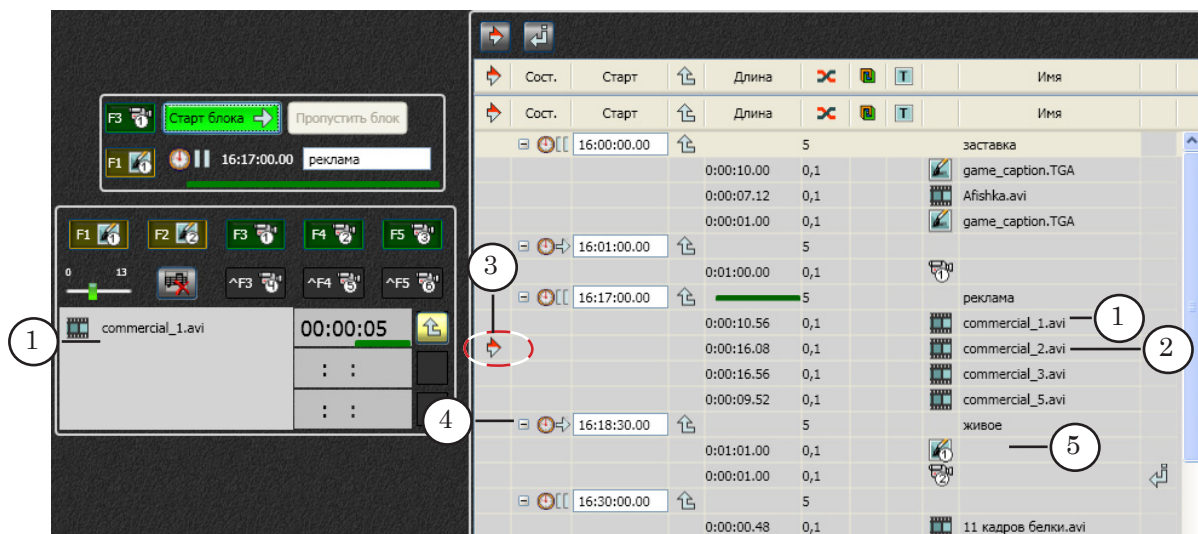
F3 Старт блока Пропустить блок

F1 16:17:00.00 реклама

F1 F2 F3 F4 F5

0 13

^F3 ^F4 ^F5

1 commercial_1.avi 00:00:05

: :

: :

| | Сост. | Старт | | Длина | | | | | Имя |
|---|---|---|---|---|---|---|---|---|---|
| | Сост. | Старт | | Длина | | | | | Имя |
| | | 16:00:00.00 | | | 5 | | | | заставка |
| | | | | 0:00:10.00 | 0,1 | | | | game_caption.TGA |
| | | | | 0:00:07.12 | 0,1 | | | | Afishka.avi |
| | | | | 0:00:01.00 | 0,1 | | | | game_caption.TGA |
| | | 16:01:00.00 | | | 5 | | | | |
| | | | | 0:01:00.00 | 0,1 | | | | |
| | | 16:17:00.00 | | | 5 | | | | реклама |
| | | | | 0:00:10.56 | 0,1 | | | | commercial_1.avi |
| | | | | 0:00:16.08 | 0,1 | | | | commercial_2.avi |
| | | | | 0:00:16.56 | 0,1 | | | | commercial_3.avi |
| | | | | 0:00:09.52 | 0,1 | | | | commercial_5.avi |
| | | 16:18:30.00 | | | 5 | | | | живое |
| | | | | 0:01:01.00 | 0,1 | | | | |
| | | | | 0:00:01.00 | 0,1 | | | | |
| | | 16:30:00.00 | | | 5 | | | | |
| | | | | 0:00:00.48 | 0,1 | | | | 11 кадров белки.avi |

1 2 3 4 5